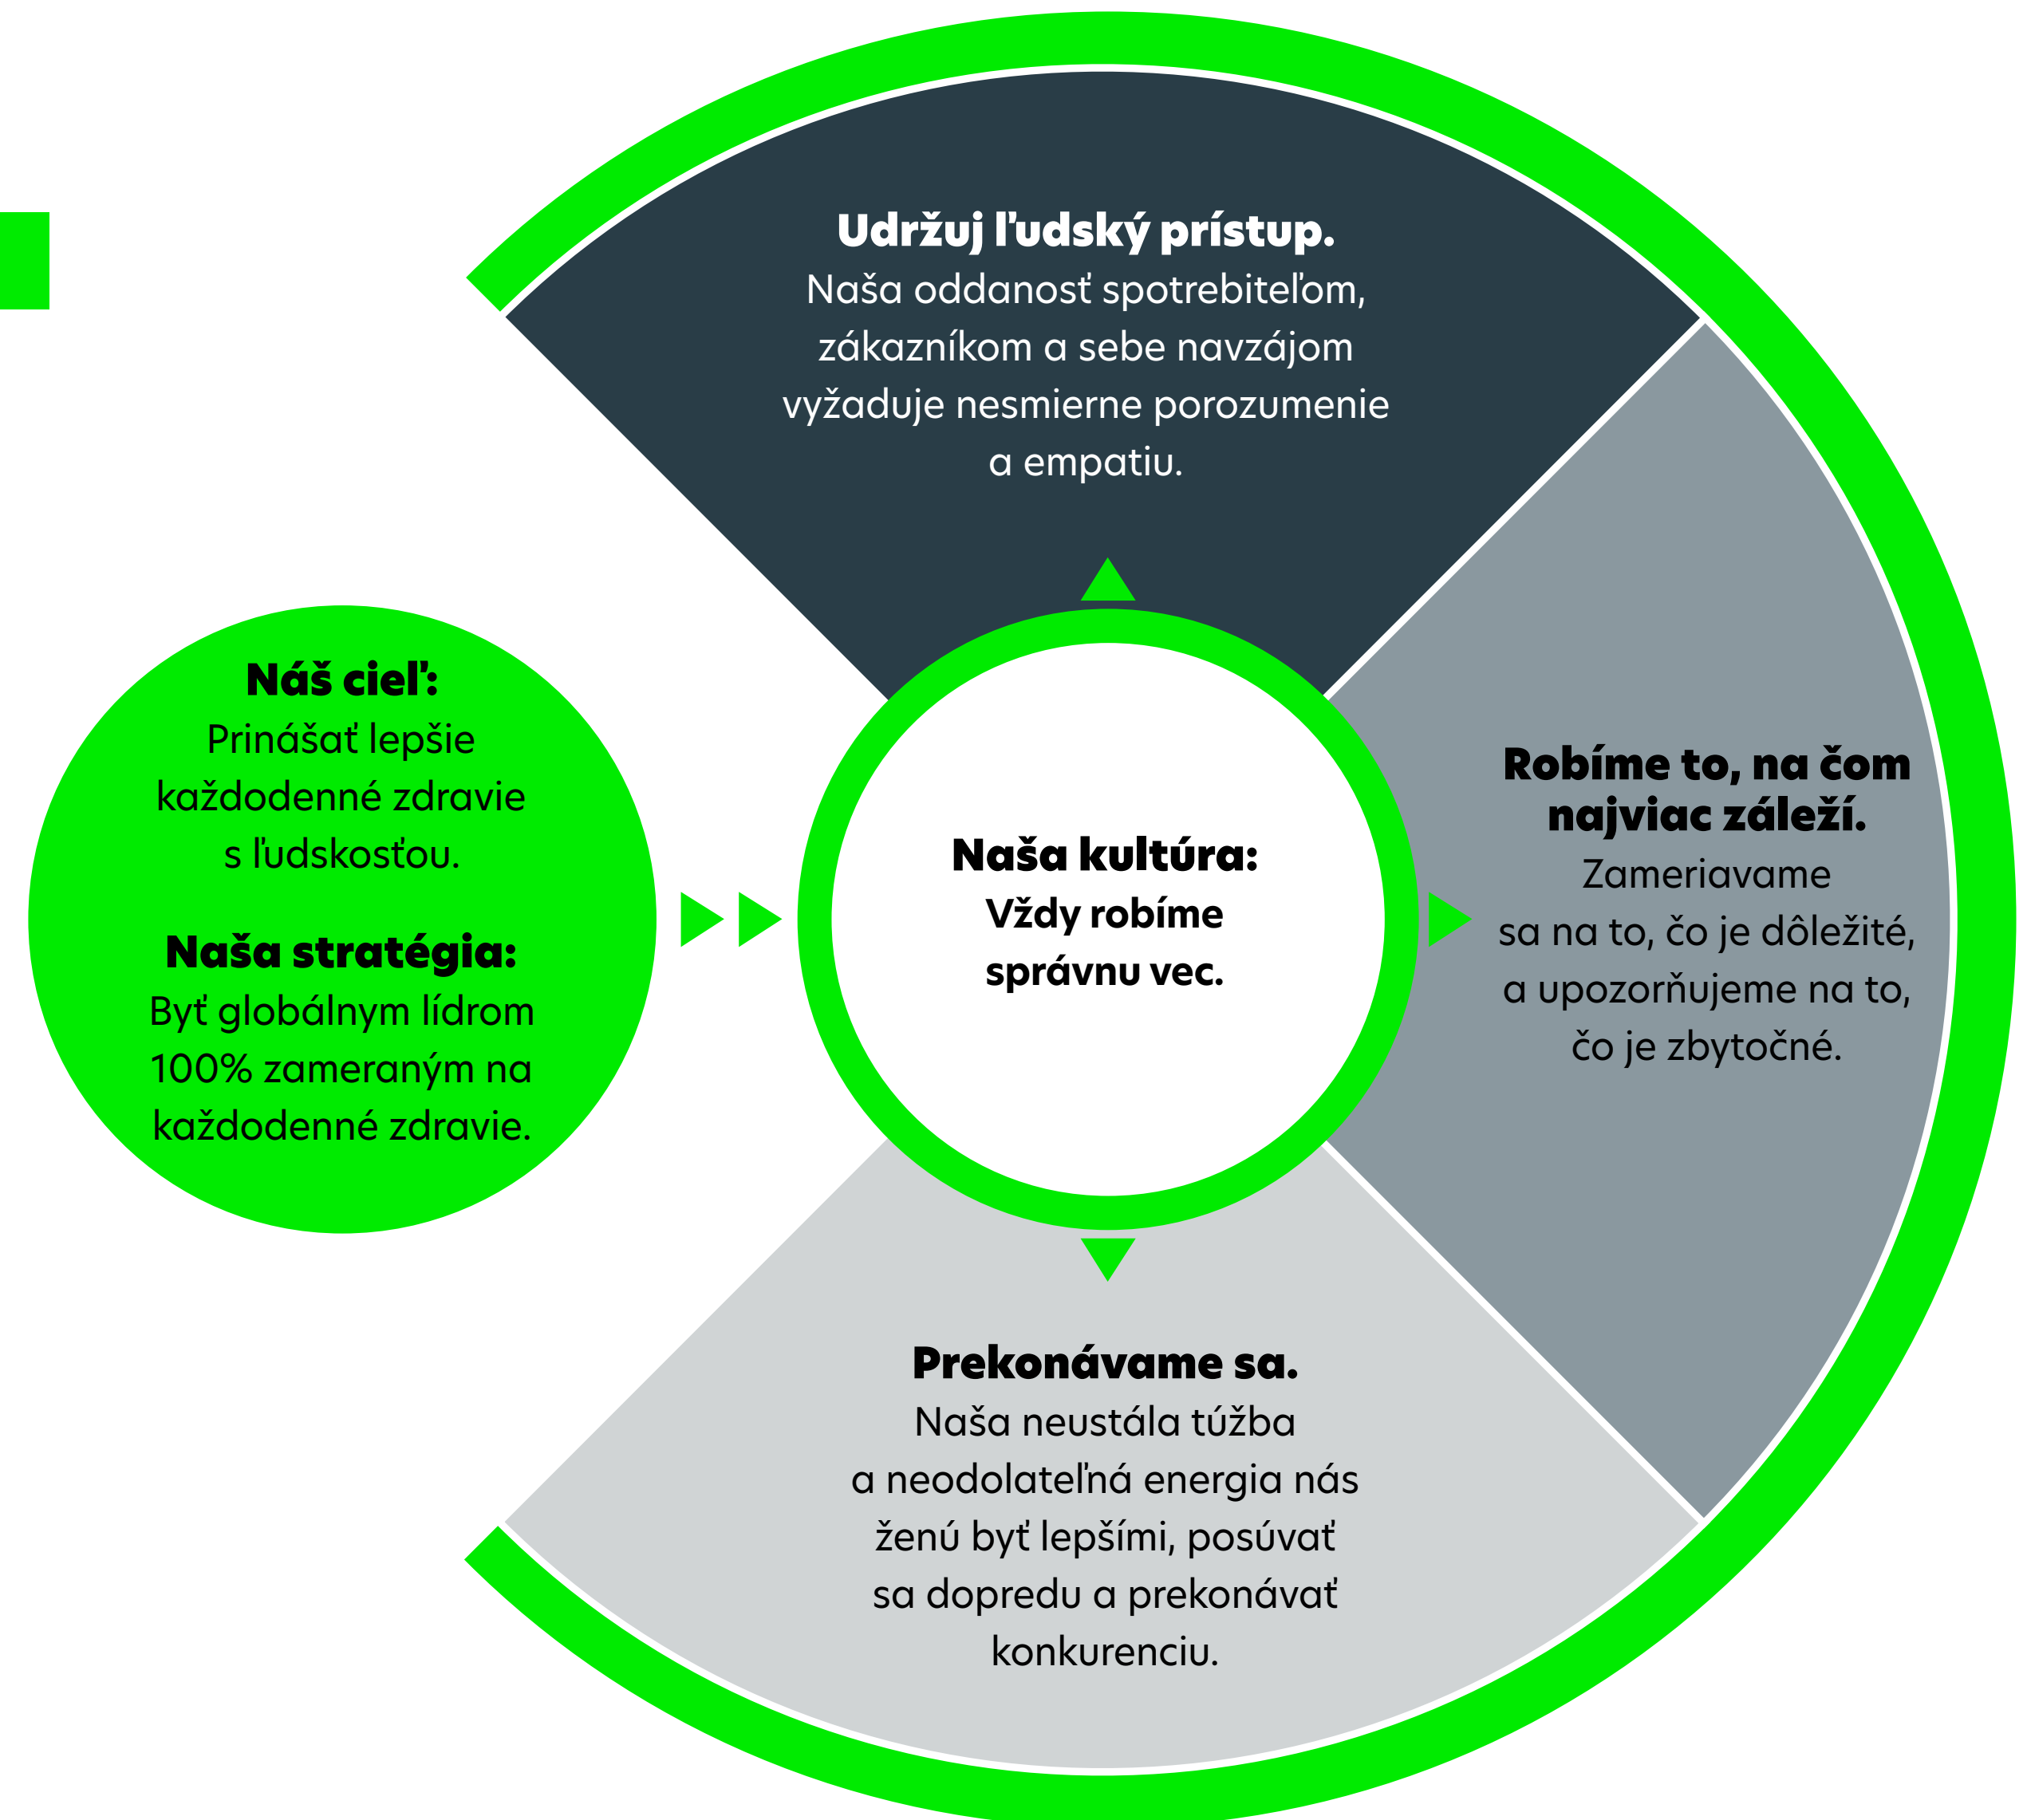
Udržuj ľudský prístup.
Naša oddanosť spotrebiteľom, zákazníkom a sebe navzájom vyžaduje nesmierne porozumenie a empatiu.

Náš cieľ:
Prinášať lepšie každodenné zdravie s ľudskosťou.

Naša stratégia:
Byť globálnym lídrom 100% zameraným na každodenné zdravie.

Naša kultúra:
Vždy robíme správnu vec.

Robíme to, na čom najviac záleží.
Zameriavame sa na to, čo je dôležité, a upozorňujeme na to, čo je zbytočné.

Prekonávame sa.
Naša neustála túžba a neodolateľná energia nás ženú byť lepšími, posúvať sa dopredu a prekonávať konkurenciu.